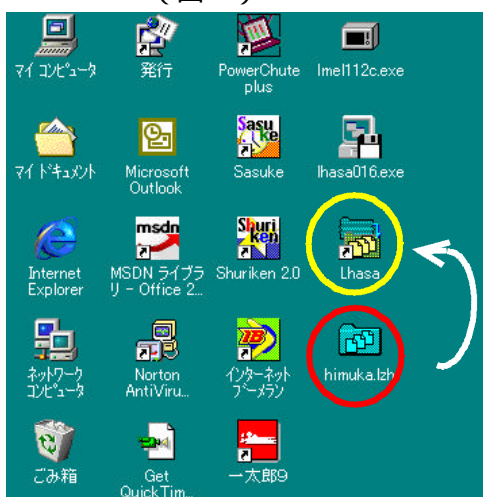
(図 )

マイ コンピュータ

発行

PowerChute plus

Imel112c.exe

マイ ドキュメント

Microsoft Outlook

Sasuke

lhasa016.exe

Internet Explorer

MSDN ライブラリ - Office 2...

Shuriken 2.0

Lhasa

ネットワーク コンピュータ

Norton AntiViru...

インターネット ブーメラン

himuka.lzh

ごみ箱

Get QuickTim...

一太郎9